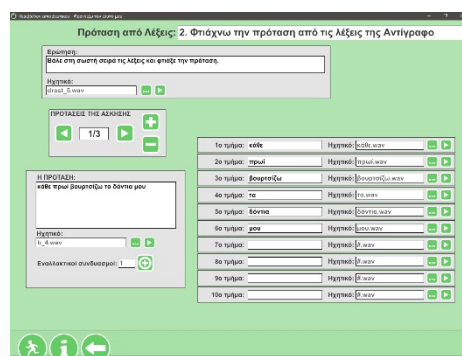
Εισαγωγή νέας άσκησης - Φτιάχνω την πρόταση

Πρόταση από Λέξεις: 2. Φτιάχνω την πρόταση από τις λέξεις της Αντίγραφο

Ερώτηση:
Βάλε στη σωστή σειρά τις λέξεις και φτιάξε την πρόταση.

Ηχητικό:
draast_5.wav

ΠΡΟΤΑΣΕΙΣ ΤΗΣ ΑΣΚΗΣΗΣ
1/3

Η ΠΡΟΤΑΣΗ:
κάθε πρωί βουρτσίζω τα δόντια μου

Ηχητικό:
b_4.wav

Εναλλακτικοί συνδυασμοί: 1

| | | | |
|---|---|---|---|
| 1ο τμήμα: | κάθε | Ηχητικό: | κάθε.wav |
| 2ο τμήμα: | πρωί | Ηχητικό: | πρωί.wav |
| 3ο τμήμα: | βουρτσίζω | Ηχητικό: | βουρτσίζω.wav |
| 4ο τμήμα: | τα | Ηχητικό: | τα.wav |
| 5ο τμήμα: | δόντια | Ηχητικό: | δόντια.wav |
| 6ο τμήμα: | μου | Ηχητικό: | μου.wav |
| 7ο τμήμα: | | Ηχητικό: | #.wav |
| 8ο τμήμα: | | Ηχητικό: | #.wav |
| 9ο τμήμα: | | Ηχητικό: | #.wav |
| 10ο τμήμα: | | Ηχητικό: | #.wav |